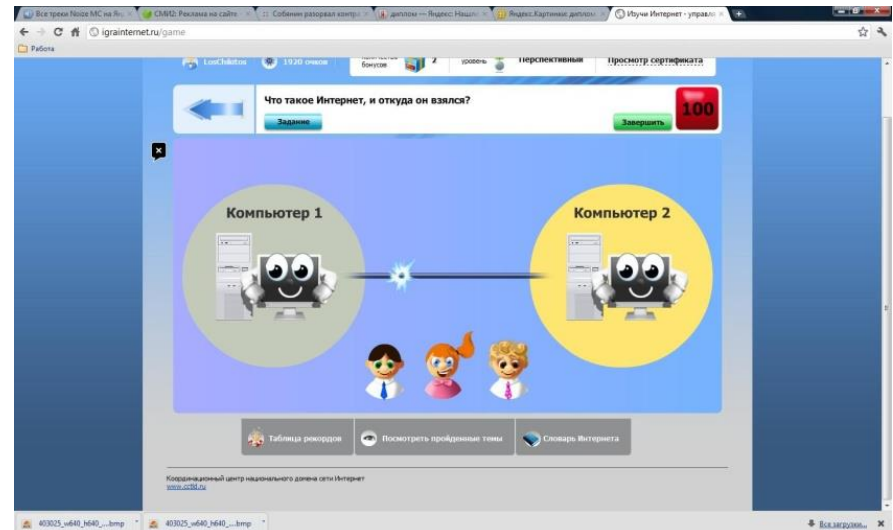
Все треки Noize MC на Я... | СМИ2: Реклама на сайте | Собаник разорвал контр... | диплом — Яндекс: Нашл... | Яндекс.Картинки: диплом | Изучи Интернет - управл...

igrainternet.ru/game

Работа

LonChikitos | 1920 очков | бонусов 2 | уровень Перспективный | Просмотр сертификата

Что такое Интернет, и откуда он взялся?

Задание

Завершить

100

Компьютер 1

Компьютер 2

Таблица рекордов | Посмотреть пройденные темы | Словарь Интернета

Координационный центр национального домена сети Интернет
www.cctld.ru

403025_w640_h640_....bmp | 403025_w640_h640_....bmp | Все загрузки...